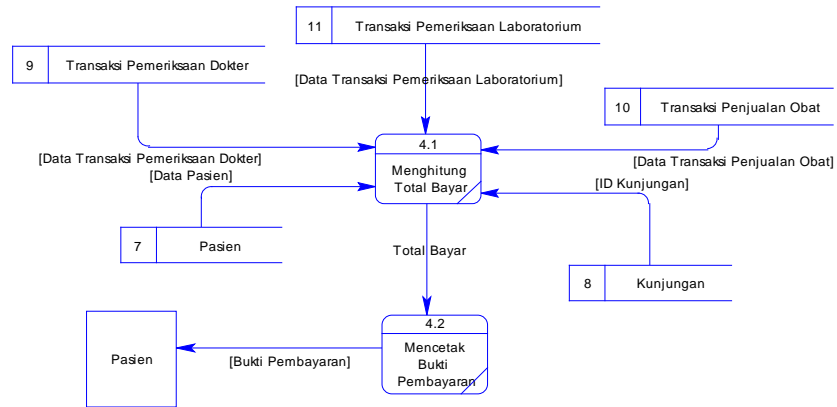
11 Transaksi Pemeriksaan Laboratorium

9 Transaksi Pemeriksaan Dokter

[Data Transaksi Pemeriksaan Laboratorium]

10 Transaksi Penjualan Obat

4.1
Menghitung Total Bayar

[Data Transaksi Pemeriksaan Dokter]
[Data Pasien]

[Data Transaksi Penjualan Obat]

[ID Kunjungan]

7 Pasien

Total Bayar

8 Kunjungan

4.2
Mencetak Bukti Pembayaran

Pasien

[Bukti Pembayaran]